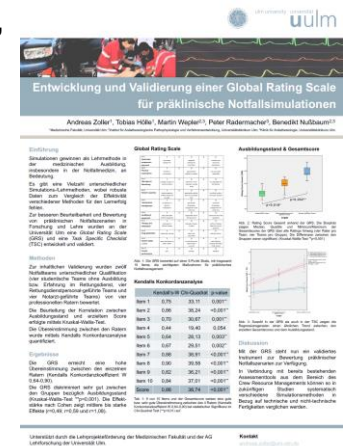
uulm

Entwicklung und Validierung einer Global Rating Scale für präklinische Notfallsimulationen

Andreas Zoller¹, Tobias Hölle¹, Martin Wepler²,³, Peter Radermacher², Benedikt Nußbaum²,³

Einführung

Methoden

Ergebnisse

Global Rating Scale

Kendalls Konkordanzanalyse

| | Kendall's W | Chi-Quadrat | p-value |
|---|---|---|---|
| Item 1 | 0,75 | 33,11 | 0,001** |
| Item 2 | 0,86 | 38,24 | <0,001** |
| Item 3 | 0,70 | 30,67 | 0,001** |
| Item 4 | 0,44 | 19,40 | 0,054 |
| Item 5 | 0,64 | 28,13 | 0,003** |
| Item 6 | 0,67 | 29,51 | 0,002** |
| Item 7 | 0,88 | 38,91 | <0,001** |
| Item 8 | 0,80 | 35,08 | <0,001** |
| Item 9 | 0,82 | 36,21 | <0,001** |
| Item 10 | 0,84 | 37,01 | <0,001** |
| Gesamt | 0,83 | 36,74 | <0,001** |

Ausbildungsstand & Gesamtscore

Diskussion

Kontakt